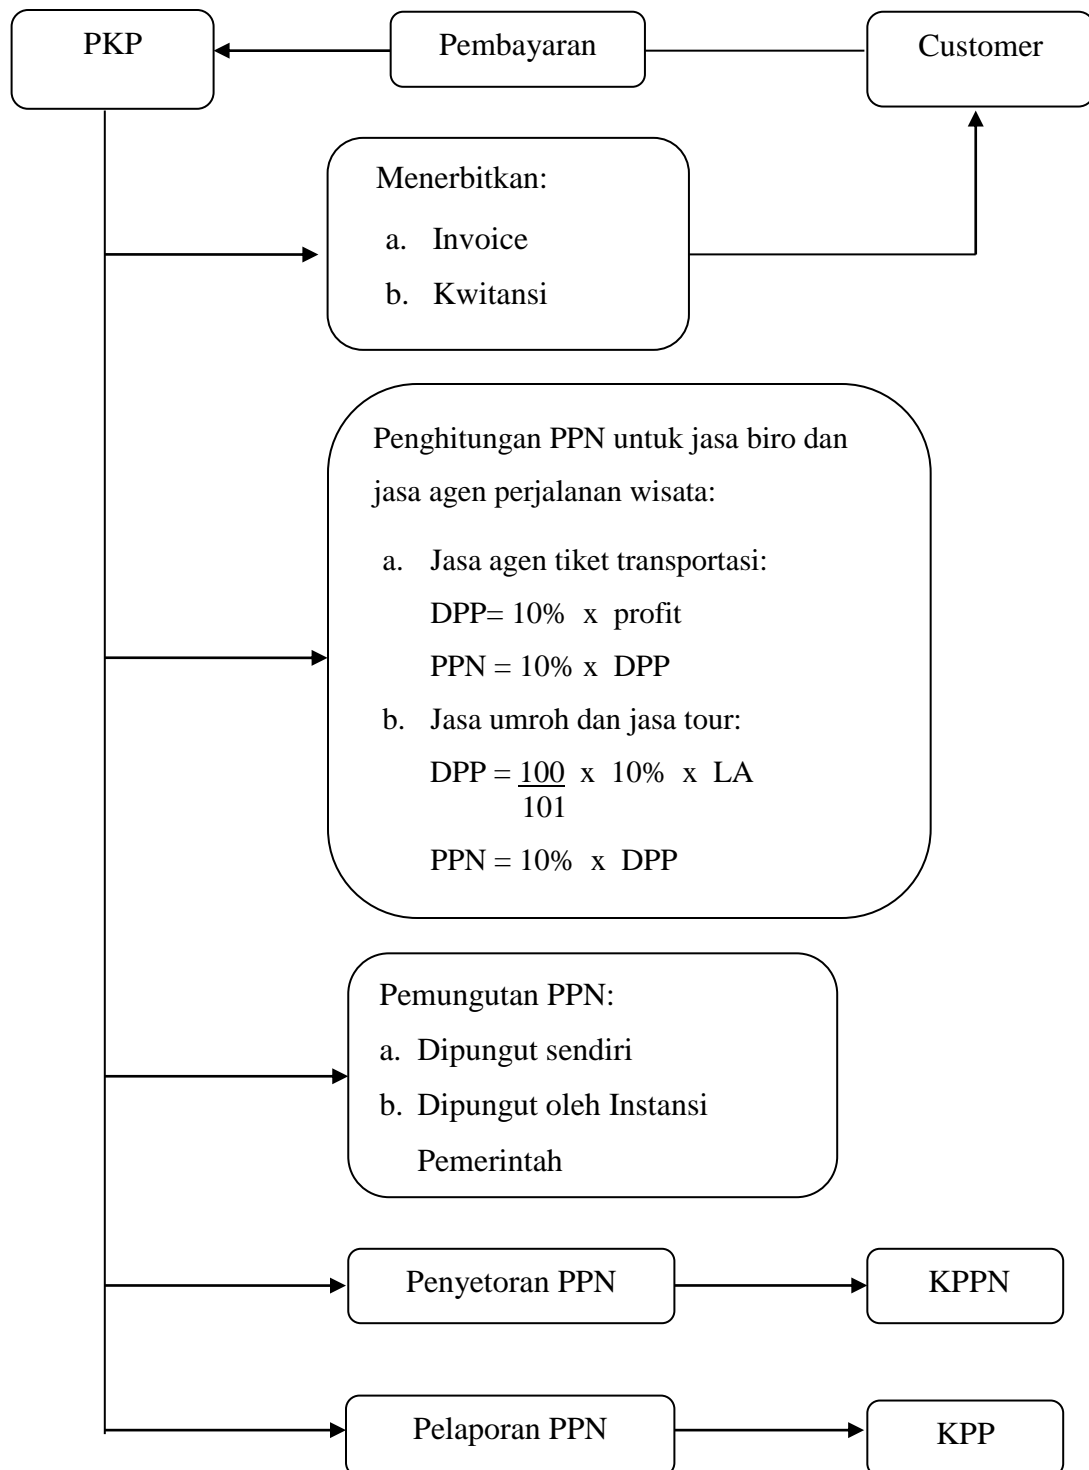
PKP

Pembayaran

Customer

Menerbitkan:
a. Invoice
b. Kwitansi

Penghitungan PPN untuk jasa biro dan jasa agen perjalanan wisata:
a. Jasa agen tiket transportasi:
DPP= 10% x profit
PPN = 10% x DPP
b. Jasa umroh dan jasa tour:
DPP = $\frac{100}{101}$ x 10% x LA
PPN = 10% x DPP

Pemungutan PPN:
a. Dipungut sendiri
b. Dipungut oleh Instansi Pemerintah

Penyetoran PPN

KPPN

Pelaporan PPN

KPP